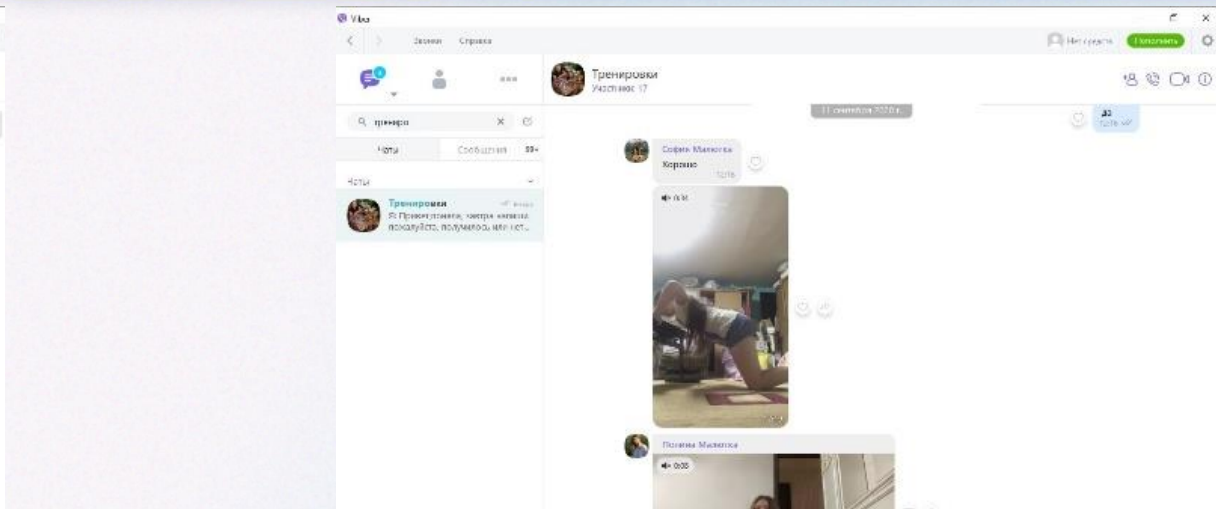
Viber

Звонки Справка

Нет средств Пополнить

Тренировки
Участников: 17

11 сентября 2020 г.

Да
12:16

трениро

Чаты Сообщения 99+

Чаты

Тренировки
Я: Привет, пожалуйста, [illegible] пожалуйста, получилось, или нет...

София Малюгова
Хорошо
12:16

0:16

Полина Малюгова

0:35